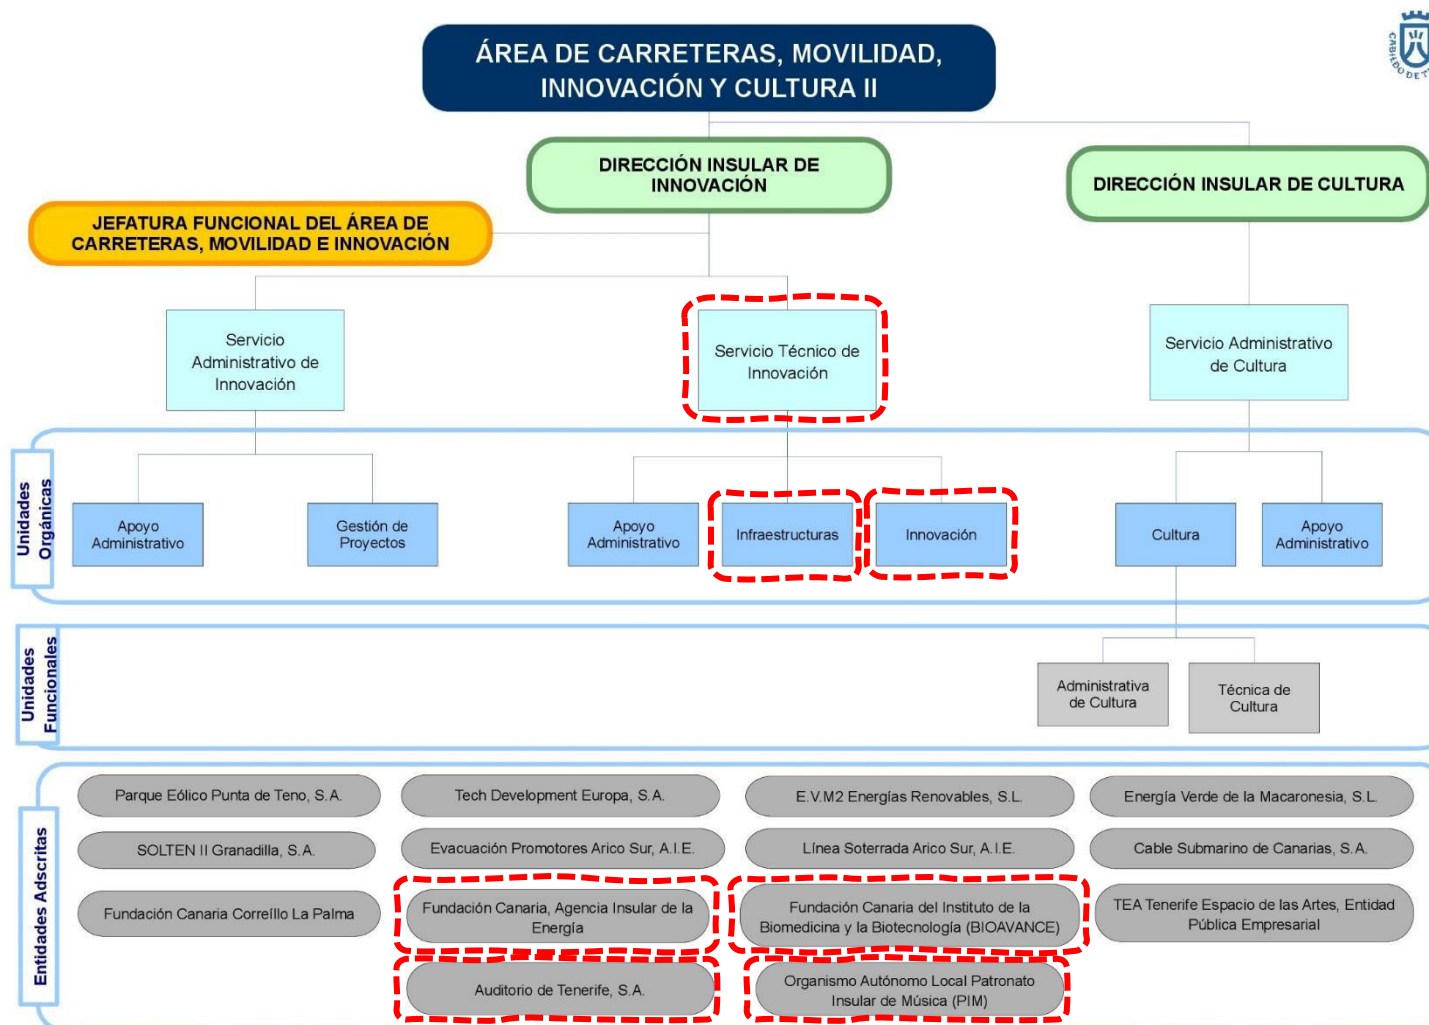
ÁREA DE CARRETERAS, MOVILIDAD, INNOVACIÓN Y CULTURA II

CABILDO DE T

DIRECCIÓN INSULAR DE INNOVACIÓN

DIRECCIÓN INSULAR DE CULTURA

JEFATURA FUNCIONAL DEL ÁREA DE CARRETERAS, MOVILIDAD E INNOVACIÓN

Servicio Administrativo de Innovación

Servicio Técnico de Innovación

Servicio Administrativo de Cultura

Unidades Orgánicas

Apoyo Administrativo

Gestión de Proyectos

Apoyo Administrativo

Infraestructuras

Innovación

Cultura

Apoyo Administrativo

Unidades Funcionales

Administrativa de Cultura

Técnica de Cultura

Entidades Adscritas

Parque Eólico Punta de Teno, S.A.

Tech Development Europa, S.A.

E.V.M2 Energías Renovables, S.L.

Energía Verde de la Macaronesia, S.L.

SOLTEN II Granadilla, S.A.

Evacuación Promotores Arico Sur, A.I.E.

Línea Soterrada Arico Sur, A.I.E.

Cable Submarino de Canarias, S.A.

Fundación Canaria Correíllo La Palma

Fundación Canaria, Agencia Insular de la Energía

Fundación Canaria del Instituto de la Biomedicina y la Biotecnología (BIOAVANCE)

TEA Tenerife Espacio de las Artes, Entidad Pública Empresarial

Auditorio de Tenerife, S.A.

Organismo Autónomo Local Patronato Insular de Música (PIM)